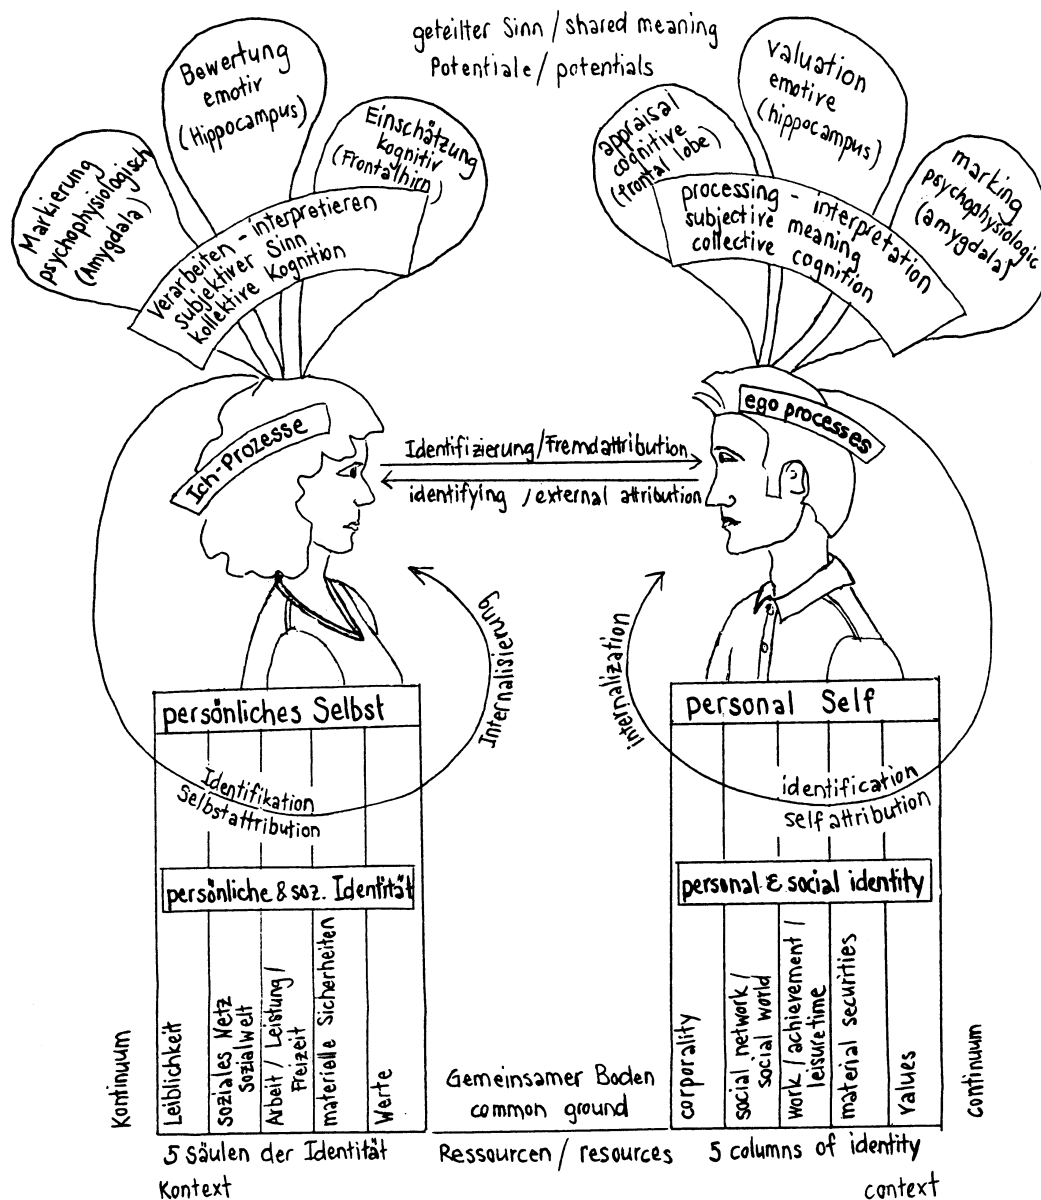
geteilter Sinn / shared meaning
Potentiale / potentials

Bewertung
emotiv
(Hippocampus)

Markierung
psychophysiologisch
(Amygdala)

Einschätzung
kognitiv
(Frontalhirn)

Verarbeiten - interpretieren
subjektiver Sinn
kollektive Kognition

valuation
emotive
(hippocampus)

appraisal
cognitive
(frontal lobe)

marking
psychophysiologic
(amygdala)

processing - interpretation
subjective meaning
collective cognition

Ich-Prozesse

ego processes

Identifizierung / Fremdattribution
identifying / external attribution

Internalisierung

internalization

persönliches Selbst

Identifikation
Selbstattribution

persönliche & soz. Identität

| Leiblichkeit | soziales Netz Sozialwelt | Arbeit / Leistung / Freizeit | materielle Sicherheiten | Werte |
|---|---|---|---|---|

personal Self

identification
self attribution

personal & social identity

| corporality | social network / social world | work / achievement / leisure time | material securities | values |
|---|---|---|---|---|

Kontinuum

Gemeinsamer Boden
common ground

continuum

5 Säulen der Identität

Ressourcen / resources

5 columns of identity

Kontext

context